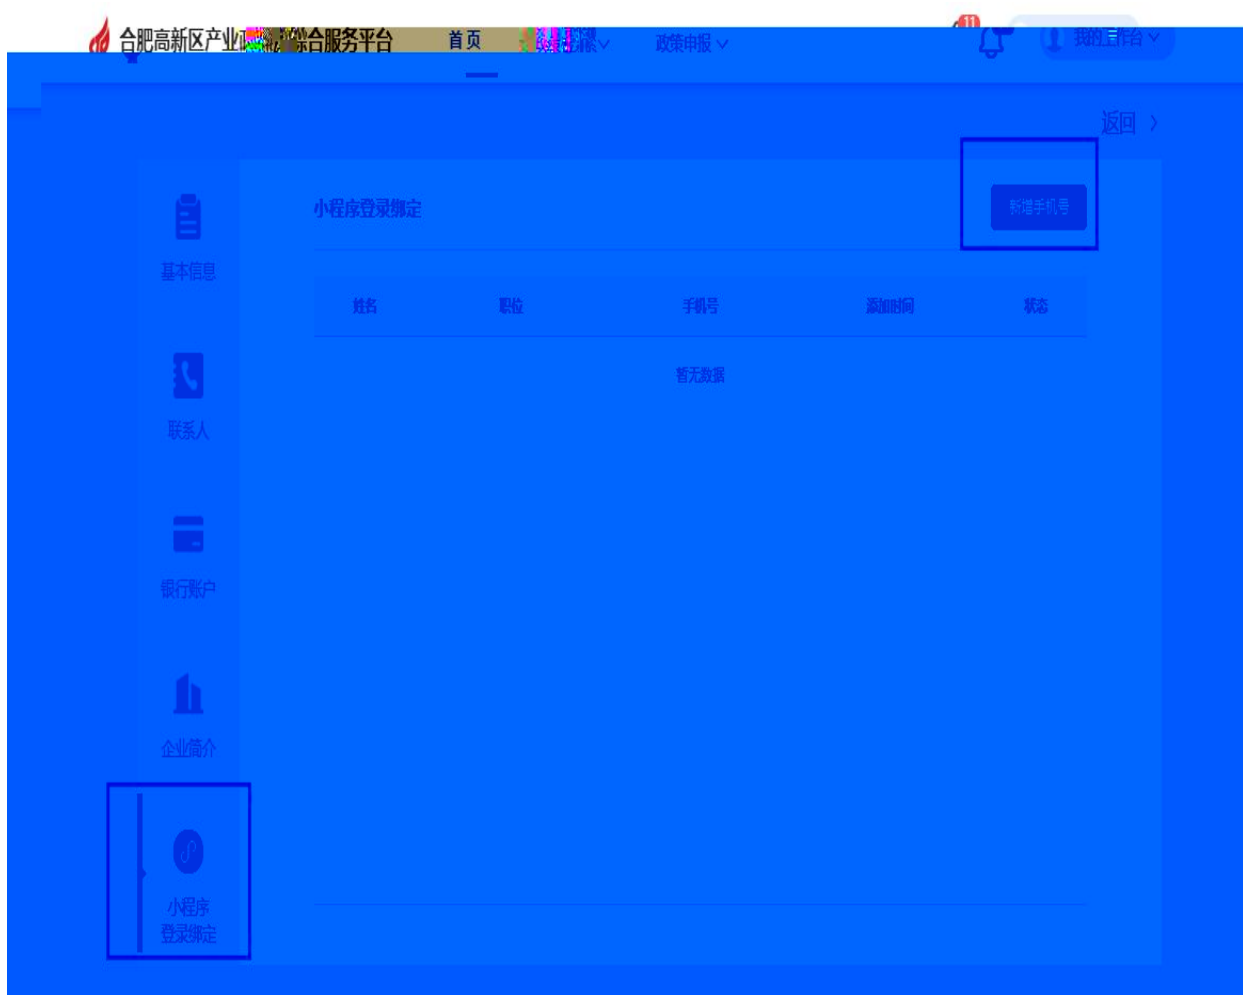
合肥高新区产业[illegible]综合服务平台 首页 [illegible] 政策申报

11

我的工作台

返回 ›

基本信息

联系人

银行账户

企业简介

小程序登录绑定

小程序登录绑定

新增手机号

| 姓名 | 职位 | 手机号 | 添加时间 | 状态 |
|---|---|---|---|---|

暂无数据